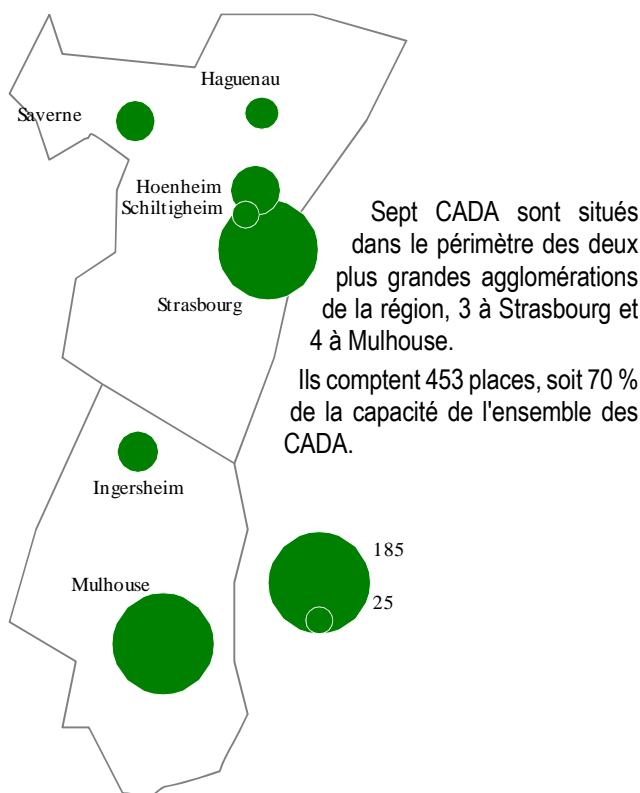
Haguenau

Saverne

Hoenheim

Schiltigheim

Strasbourg

Sept CADA sont situés dans le périmètre des deux plus grandes agglomérations de la région, 3 à Strasbourg et 4 à Mulhouse.

Ils comptent 453 places, soit 70 % de la capacité de l'ensemble des CADA.

Ingersheim

Mulhouse

185

25